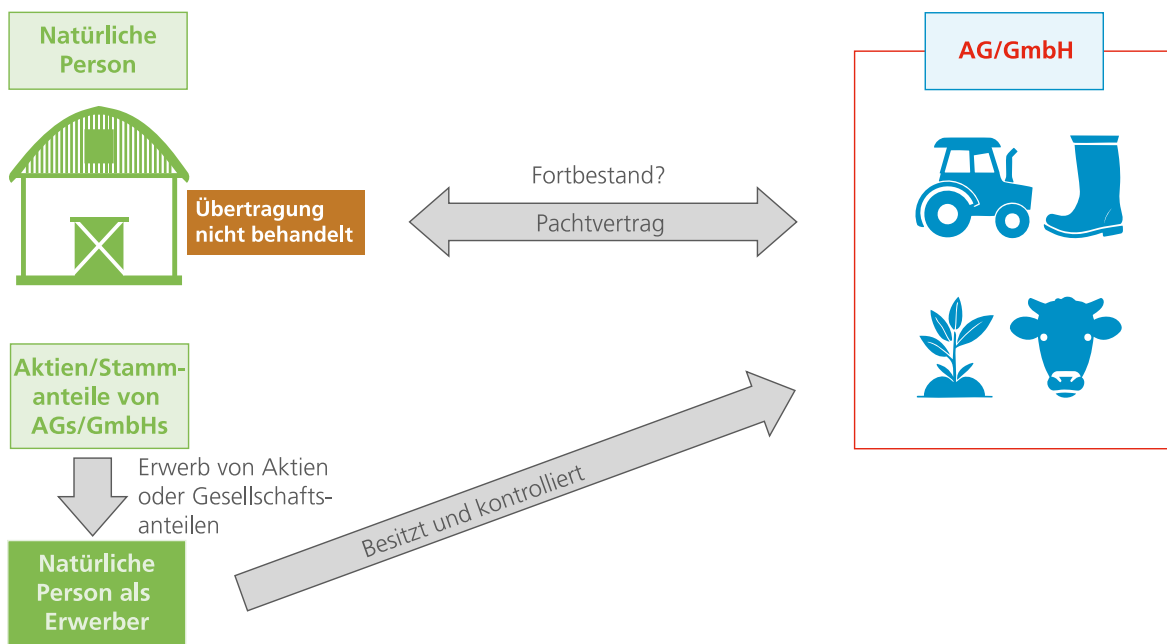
Natürliche Person

Übertragung nicht behandelt

Fortbestand?

Pachtvertrag

AG/GmbH

Aktien/Stammanteile von AGs/GmbHs

Erwerb von Aktien oder Gesellschaftsanteilen

Natürliche Person als Erwerber

Besitzt und kontrolliert